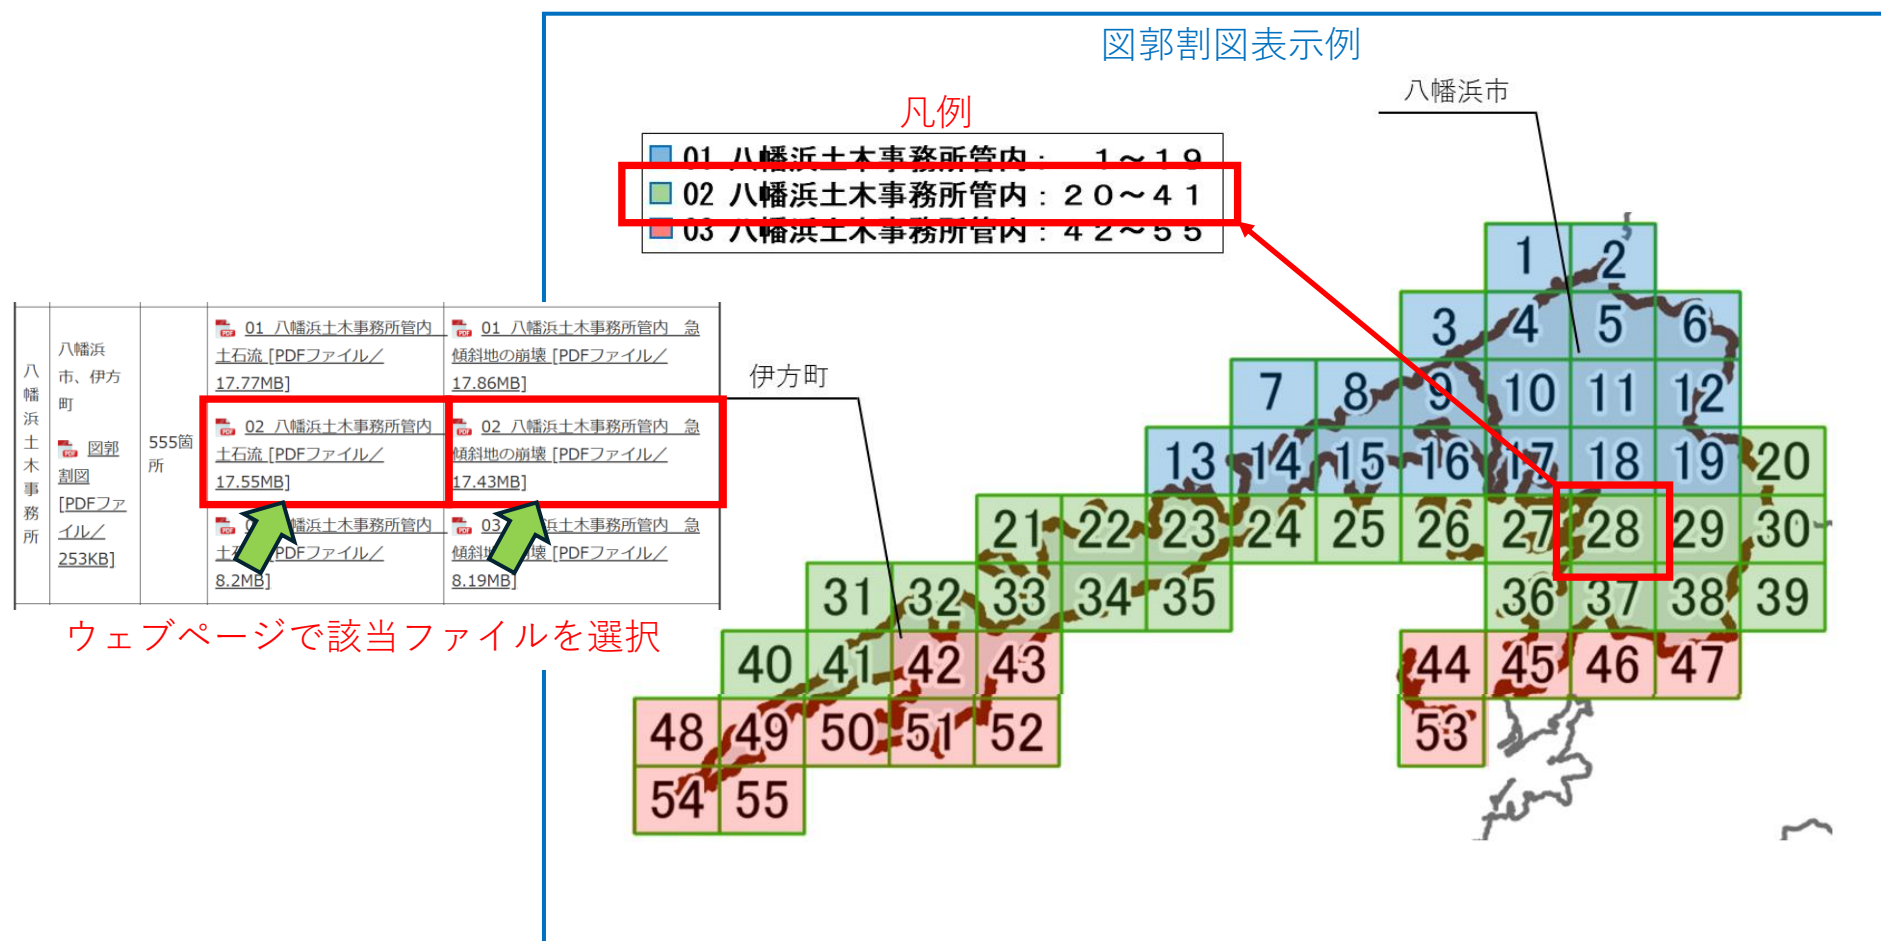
図郭割図表示例

凡例

01 八幡浜土木事務所管内： １～１９
02 八幡浜土木事務所管内：２０～４１
03 八幡浜土木事務所管内：４２～５５

八幡浜市

伊方町

| 八幡浜土木事務所 | 八幡浜市、伊方町 図郭割図 [PDFファイル／253KB] | 555箇所 | 01 八幡浜土木事務所管内 土石流 [PDFファイル／17.77MB] | 01 八幡浜土木事務所管内 急傾斜地の崩壊 [PDFファイル／17.86MB] |
|---|---|---|---|---|
| | | | 02 八幡浜土木事務所管内 土石流 [PDFファイル／17.55MB] | 02 八幡浜土木事務所管内 急傾斜地の崩壊 [PDFファイル／17.43MB] |
| | | | 0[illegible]幡浜土木事務所管内 土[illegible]PDFファイル／8.2MB] | 03 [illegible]浜土木事務所管内 急傾斜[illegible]壊 [PDFファイル／8.19MB] |

ウェブページで該当ファイルを選択

1 2 3 4 5 6 7 8 9 10 11 12 13 14 15 16 17 18 19 20 21 22 23 24 25 26 27 28 29 30 31 32 33 34 35 36 37 38 39 40 41 42 43 44 45 46 47 48 49 50 51 52 53 54 55